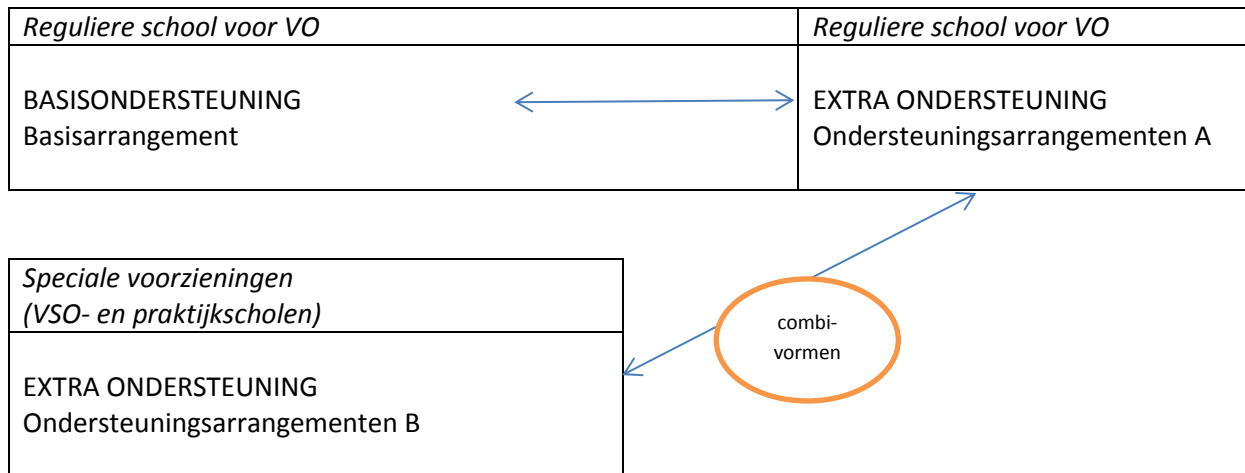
*Reguliere school voor VO*

BASISONDERSTEUNING
Basisarrangement

*Reguliere school voor VO*

EXTRA ONDERSTEUNING
Ondersteuningsarrangementen A

*Speciale voorzieningen (VSO- en praktijkscholen)*

EXTRA ONDERSTEUNING
Ondersteuningsarrangementen B

combi-
vormen